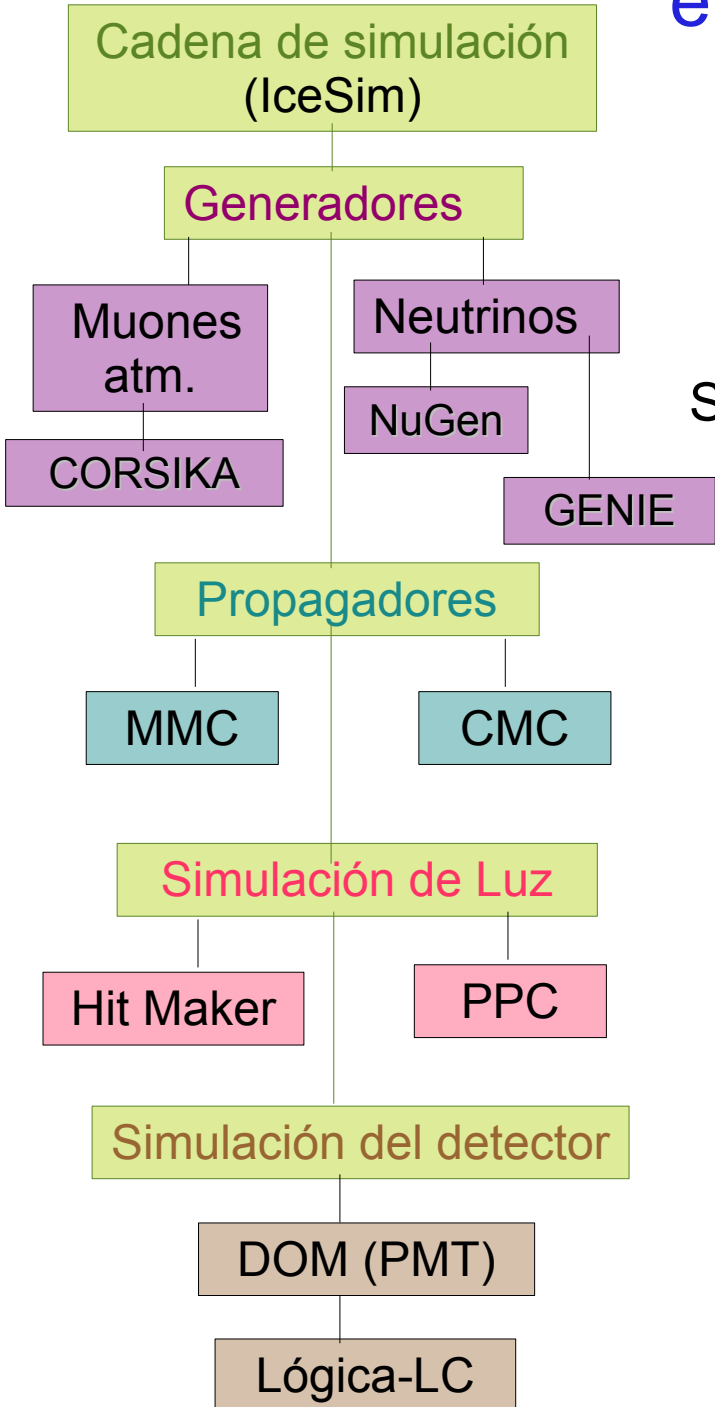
Cadena de simulación (IceSim)

Generadores

Muones atm.

CORSIKA

Neutrinos

NuGen

GENIE

Propagadores

MMC

CMC

Simulación de Luz

Hit Maker

PPC

Simulación del detector

DOM (PMT)

Lógica-LC

e

S